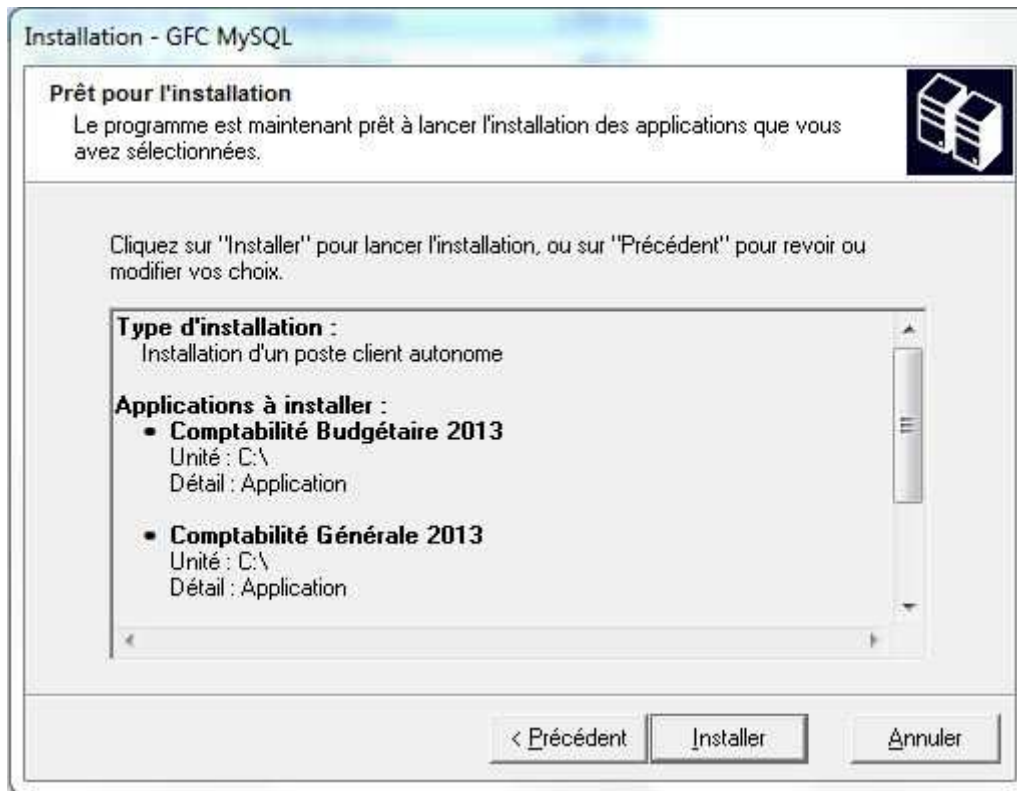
Installation - GFC MySQL

Prêt pour l'installation
Le programme est maintenant prêt à lancer l'installation des applications que vous avez sélectionnées.

Cliquez sur "Installer" pour lancer l'installation, ou sur "Précédent" pour revoir ou modifier vos choix.

Type d'installation :
Installation d'un poste client autonome

Applications à installer :
• Comptabilité Budgétaire 2013
Unité : C:\
Détail : Application

• Comptabilité Générale 2013
Unité : C:\
Détail : Application

< Précédent | Installer | Annuler